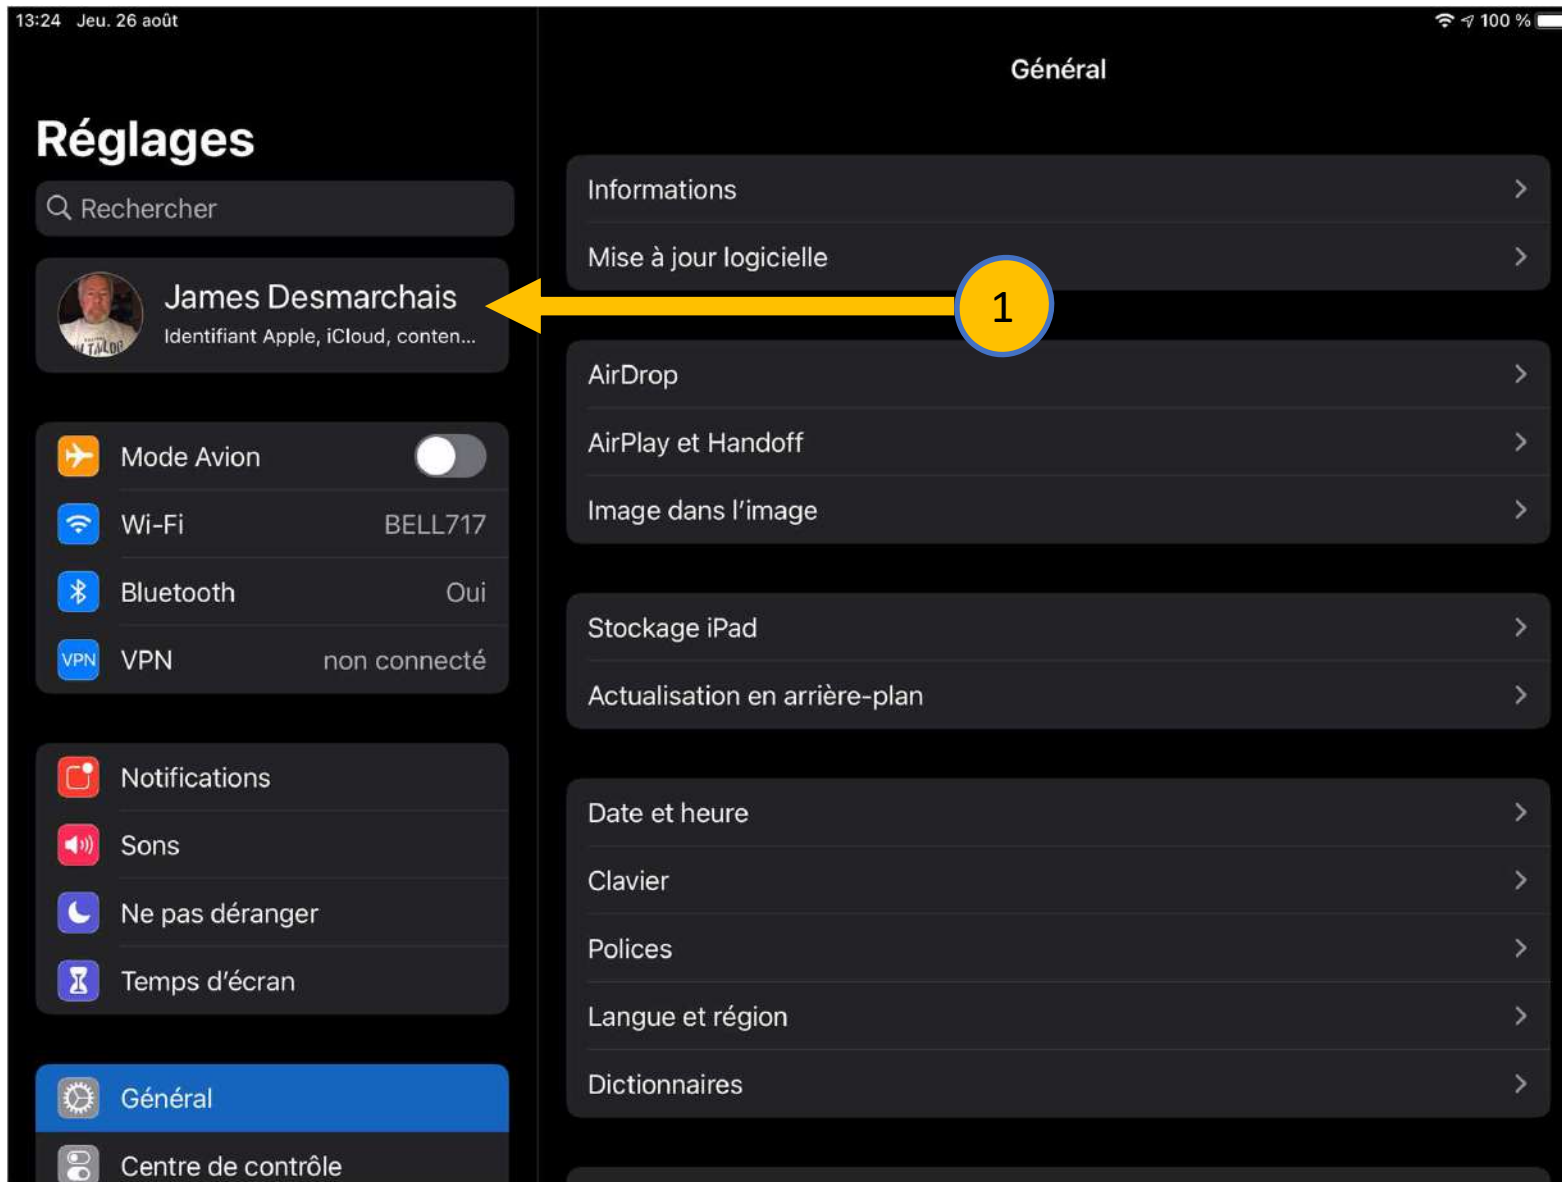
13:24 Jeu. 26 août

100 %

Réglages

Rechercher

James Desmarchais
Identifiant Apple, iCloud, conten...

Mode Avion
Wi-Fi BELL717
Bluetooth Oui
VPN VPN non connecté

Notifications
Sons
Ne pas déranger
Temps d'écran

Général
Centre de contrôle

Général

Informations
Mise à jour logicielle

1

AirDrop
AirPlay et Handoff
Image dans l'image

Stockage iPad
Actualisation en arrière-plan

Date et heure
Clavier
Polices
Langue et région
Dictionnaires